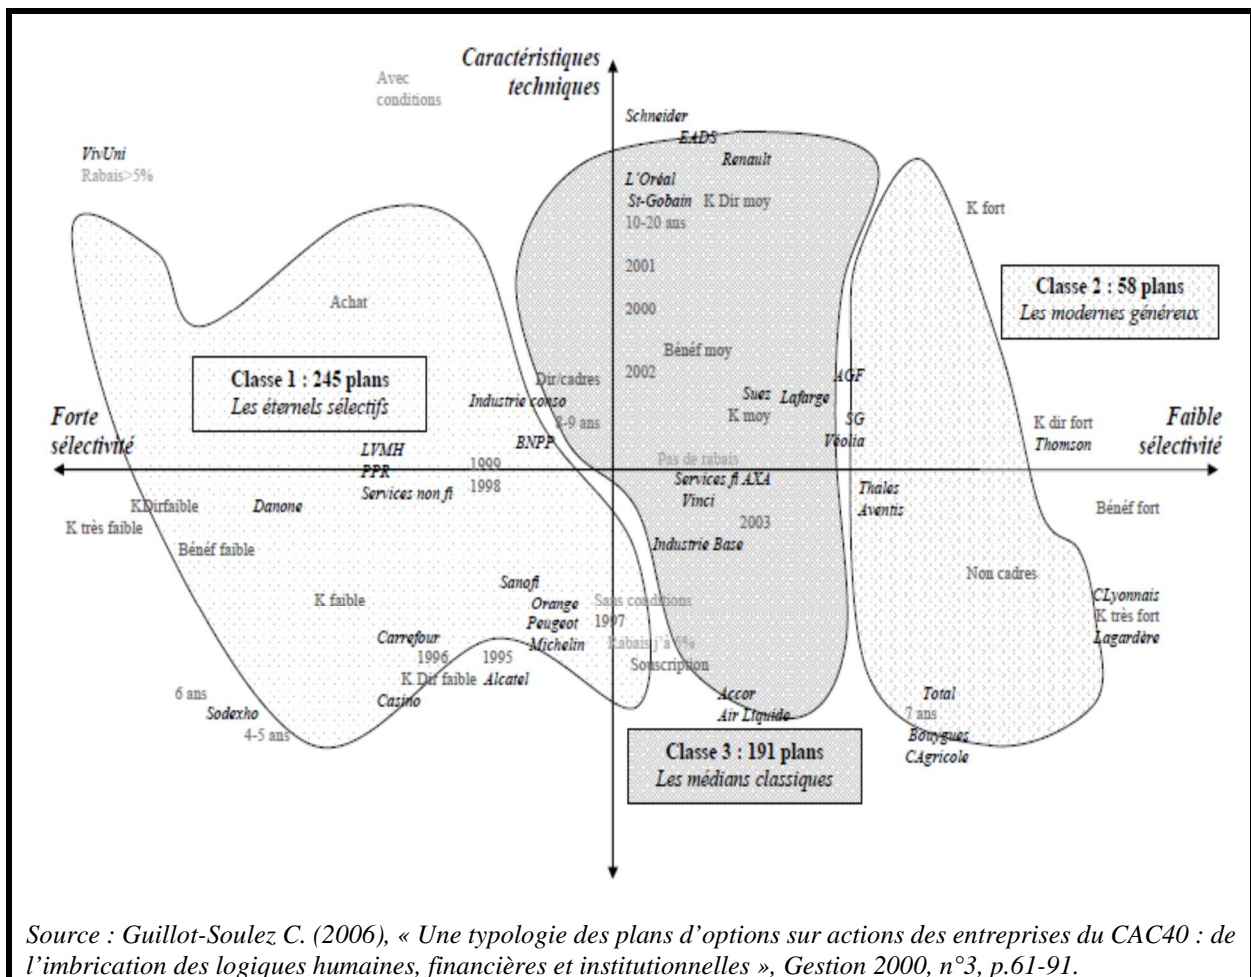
Caractéristiques techniques

Avec conditions

VivUni
Rabais>5%

Schneider
EADS
Renault
L'Oréal
St-Gobain K Dir moy
10-20 ans

K fort

2001

Achat

2000

Classe 2 : 58 plans
Les modernes généreux

Bénéf moy

Classe 1 : 245 plans
Les éternels sélectifs

Dir/cadres
Industrie conso
6-9 ans

2002

Suez Lafarge
K moy

AGF

SG
Véolia

Forte sélectivité

Faible sélectivité

K dir fort
Thomson

BNPP

LVMH
PPR
Services non fi

1999
1998

Pas de rabais
Services fi AXA
Vinci

KDirfaible
K très faible
Danone

Thales
Aventis

Bénéf fort

Bénéf faible

2003
Industrie Base

Non cadres

K faible

Sanofi
Orange
Peugeot
Michelin

Sans conditions
1997
Rabais jà 5%
Souscription

CLyonnais
K très fort
Lagardère

Carrefour
1996 1995
K Dir faible Alcatel
Casino

6 ans
Sodexho
4-5 ans

Accor
Air Liquide

Total
7 ans
Bouygues
CAgricole

Classe 3 : 191 plans
Les médians classiques

Source : Guillot-Soulez C. (2006), « Une typologie des plans d'options sur actions des entreprises du CAC40 : de l'imbrication des logiques humaines, financières et institutionnelles », Gestion 2000, n°3, p.61-91.